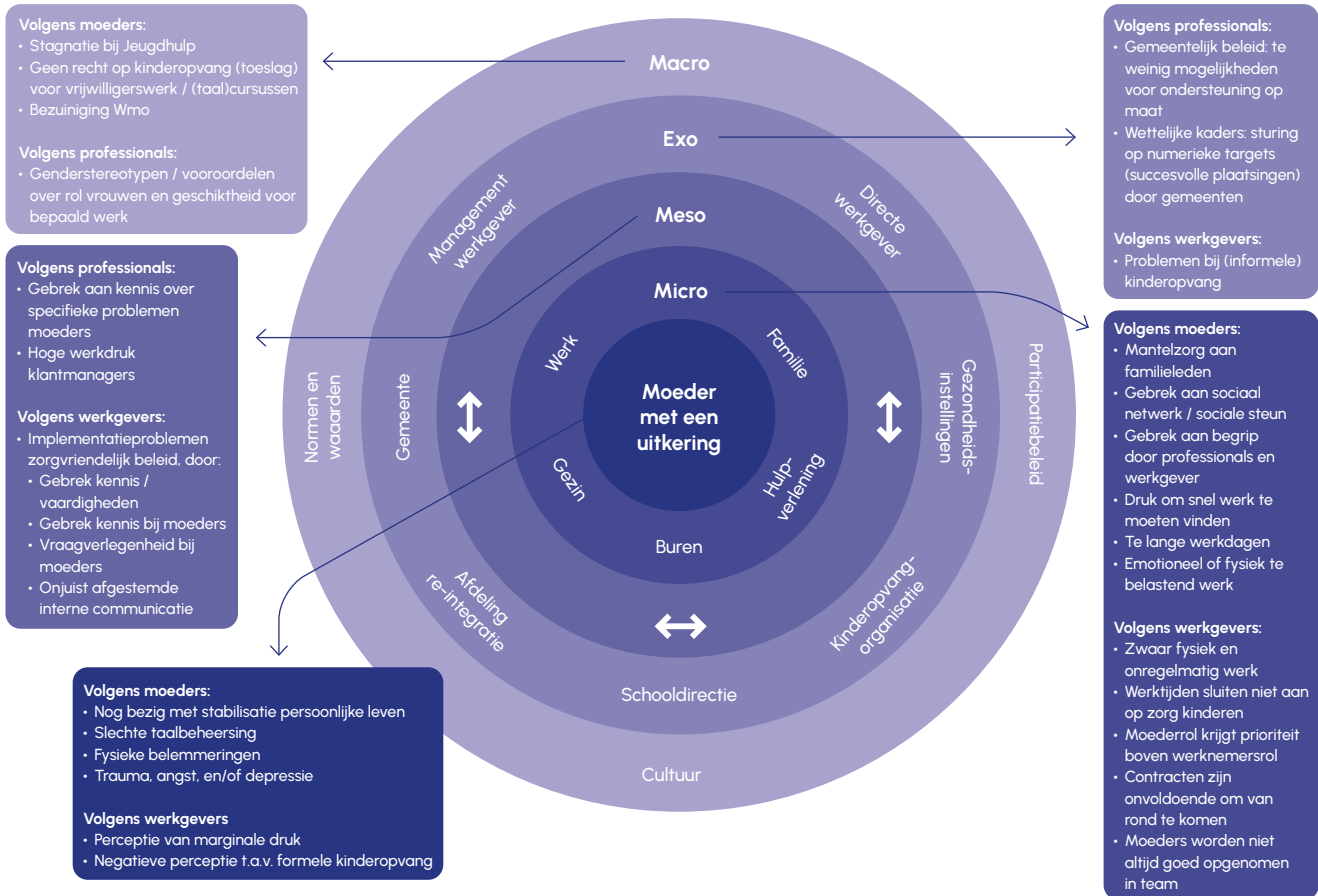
**Volgens moeders:**
- Stagnatie bij Jeugdhulp
- Geen recht op kinderopvang (toeslag) voor vrijwilligerswerk / (taal)cursussen
- Bezuiniging Wmo

**Volgens professionals:**
- Genderstereotypen / vooroordelen over rol vrouwen en geschiktheid voor bepaald werk

**Volgens professionals:**
- Gebrek aan kennis over specifieke problemen moeders
- Hoge werkdruk klantmanagers

**Volgens werkgevers:**
- Implementatieproblemen zorgvriendelijk beleid, door:
  - Gebrek kennis / vaardigheden
  - Gebrek kennis bij moeders
  - Vraagverlegenheid bij moeders
  - Onjuist afgestemde interne communicatie

Macro

Exo

Meso

Micro

Management werkgever

Directe werkgever

Normen en waarden

Gemeente

Werk

Familie

Moeder met een uitkering

Gezin

Hulpverlening

Buren

Gezondheidsinstellingen

Participatiebeleid

Afdeling re-integratie

Kinderopvangorganisatie

Schooldirectie

Cultuur

**Volgens professionals:**
- Gemeentelijk beleid: te weinig mogelijkheden voor ondersteuning op maat
- Wettelijke kaders: sturing op numerieke targets (succesvolle plaatsingen) door gemeenten

**Volgens werkgevers:**
- Problemen bij (informele) kinderopvang

**Volgens moeders:**
- Mantelzorg aan familieleden
- Gebrek aan sociaal netwerk / sociale steun
- Gebrek aan begrip door professionals en werkgever
- Druk om snel werk te moeten vinden
- Te lange werkdagen
- Emotioneel of fysiek te belastend werk

**Volgens werkgevers:**
- Zwaar fysiek en onregelmatig werk
- Werktijden sluiten niet aan op zorg kinderen
- Moederrol krijgt prioriteit boven werknemersrol
- Contracten zijn onvoldoende om van rond te komen
- Moeders worden niet altijd goed opgenomen in team

**Volgens moeders:**
- Nog bezig met stabilisatie persoonlijke leven
- Slechte taalbeheersing
- Fysieke belemmeringen
- Trauma, angst, en/of depressie

**Volgens werkgevers**
- Perceptie van marginale druk
- Negatieve perceptie t.a.v. formele kinderopvang